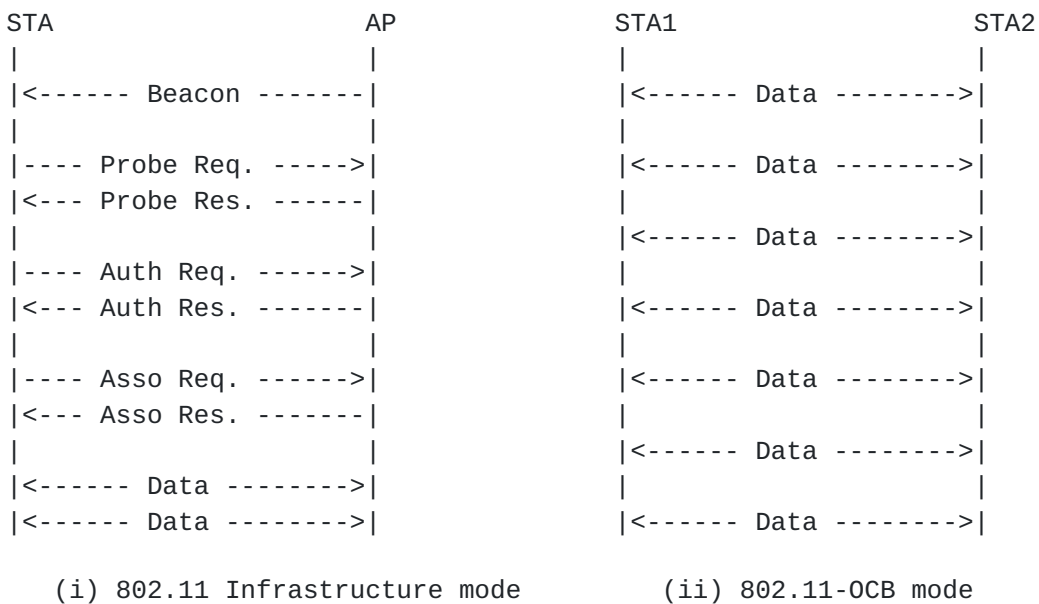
STA AP STA1 STA2

|<------ Beacon -------| |<------ Data -------->|

|---- Probe Req. ----->| |<------ Data -------->|
|<--- Probe Res. ------|
|<------ Data -------->|
|---- Auth Req. ------>|
|<--- Auth Res. -------| |<------ Data -------->|

|---- Asso Req. ------>| |<------ Data -------->|
|<--- Asso Res. -------|
|<------ Data -------->|
|<------ Data -------->|
|<------ Data -------->| |<------ Data -------->|

(i) 802.11 Infrastructure mode (ii) 802.11-OCB mode